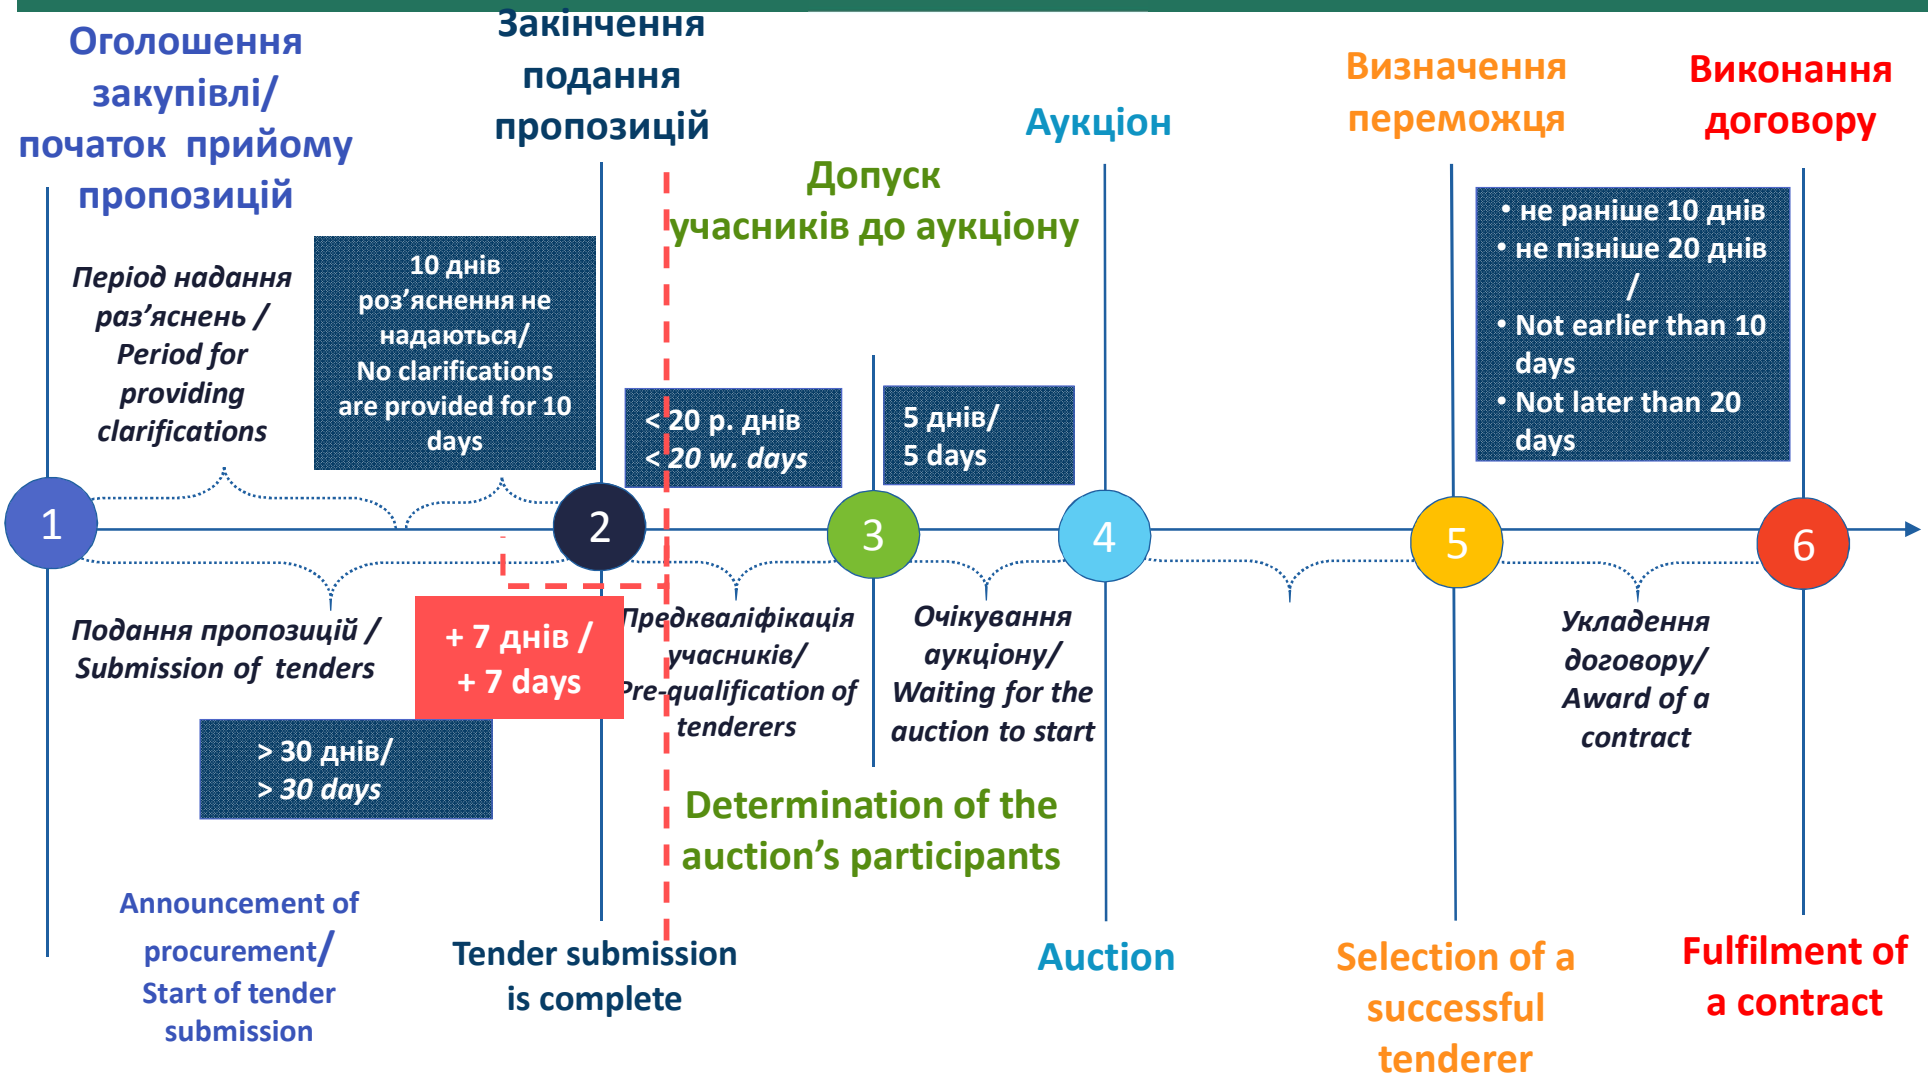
Оголошення закупівлі/ початок прийому пропозицій

Закінчення подання пропозицій

Допуск учасників до аукціону

Аукціон

Визначення переможця

Виконання договору

Період надання раз'яснень / Period for providing clarifications

10 днів роз'яснення не надаються/ No clarifications are provided for 10 days

< 20 р. днів
< 20 w. days

5 днів/
5 days

• не раніше 10 днів
• не пізніше 20 днів
/
• Not earlier than 10 days
• Not later than 20 days

1

2

3

4

5

6

Подання пропозицій / Submission of tenders

+ 7 днів /
+ 7 days

> 30 днів/
> 30 days

Предкваліфікація учасників/ Pre-qualification of tenderers

Очікування аукціону/ Waiting for the auction to start

Укладення договору/ Award of a contract

Determination of the auction's participants

Announcement of procurement/ Start of tender submission

Tender submission is complete

Auction

Selection of a successful tenderer

Fulfilment of a contract